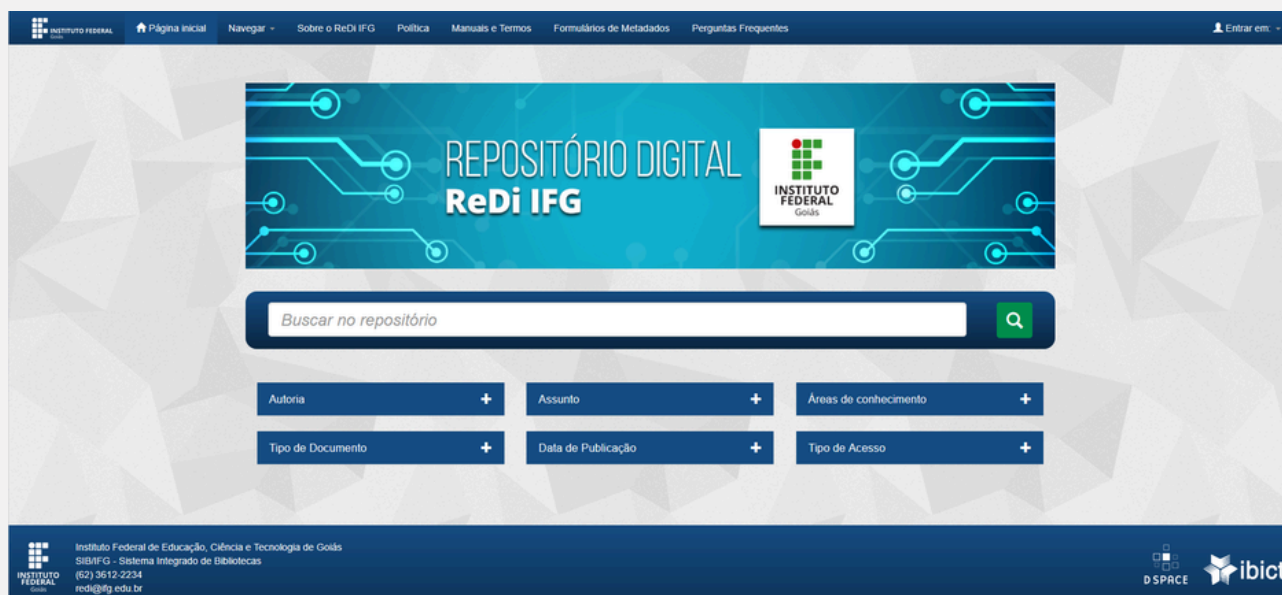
INSTITUTO FEDERAL Goiás

Página inicial Navegar Sobre o ReDi IFG Política Manuais e Termos Formulários de Metadados Perguntas Frequentes

Entrar em:

REPOSITÓRIO DIGITAL
ReDi IFG

INSTITUTO FEDERAL Goiás

Buscar no repositório

Autoria +
Assunto +
Áreas de conhecimento +
Tipo de Documento +
Data de Publicação +
Tipo de Acesso +

INSTITUTO FEDERAL Goiás

Instituto Federal de Educação, Ciência e Tecnologia de Goiás
SIB/IFG - Sistema Integrado de Bibliotecas
(62) 3612-2234
redi@ifg.edu.br

DSPACE

ibict